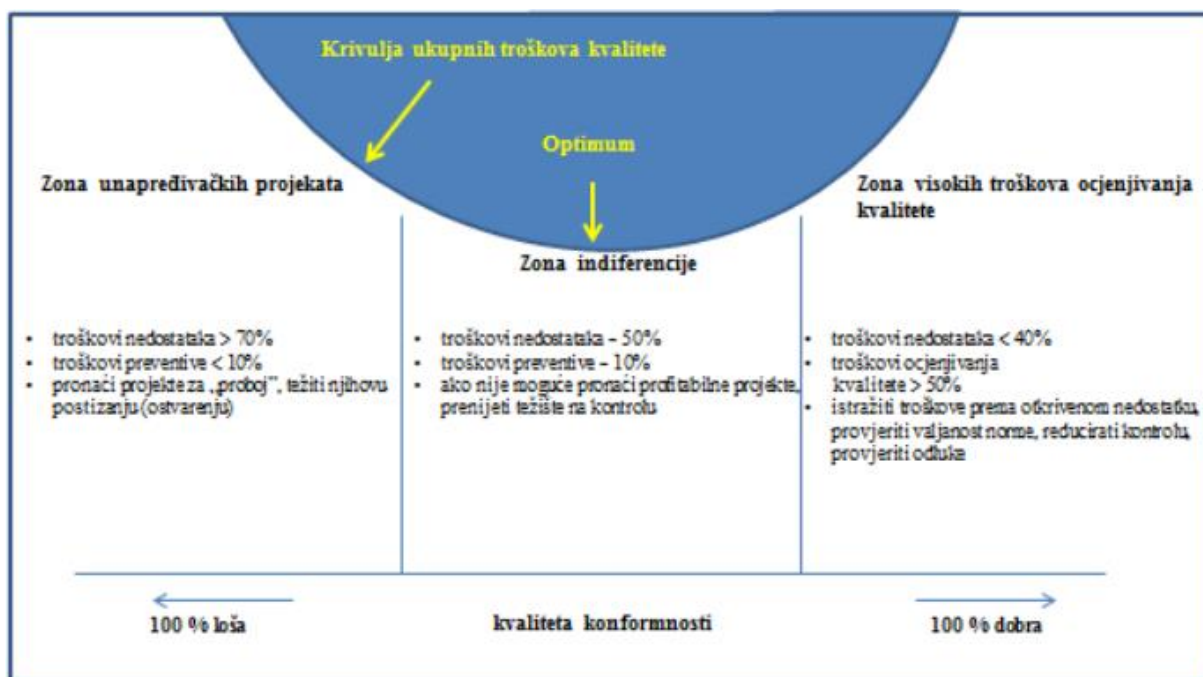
Krivulja ukupnih troškova kvalitete

Optimum

Zona unapređivačkih projekata

Zona indiferencije

Zona visokih troškova ocjenjivanja kvalitete

- troškovi nedostataka > 70%
- troškovi preventive < 10%
- pronaći projekte za „proboj", težiti njihovu postizanju (ostvarenju)

- troškovi nedostataka ~ 50%
- troškovi preventive ~ 10%
- ako nije moguće pronaći profitabilne projekte, prenijeti težište na kontrolu

- troškovi nedostataka < 40%
- troškovi ocjenjivanja kvalitete > 50%
- istražiti troškove prema otkrivenom nedostatku, provjeriti valjanost norme, reducirati kontrolu, provjeriti odluke

100 % loša

kvaliteta konformnosti

100 % dobra